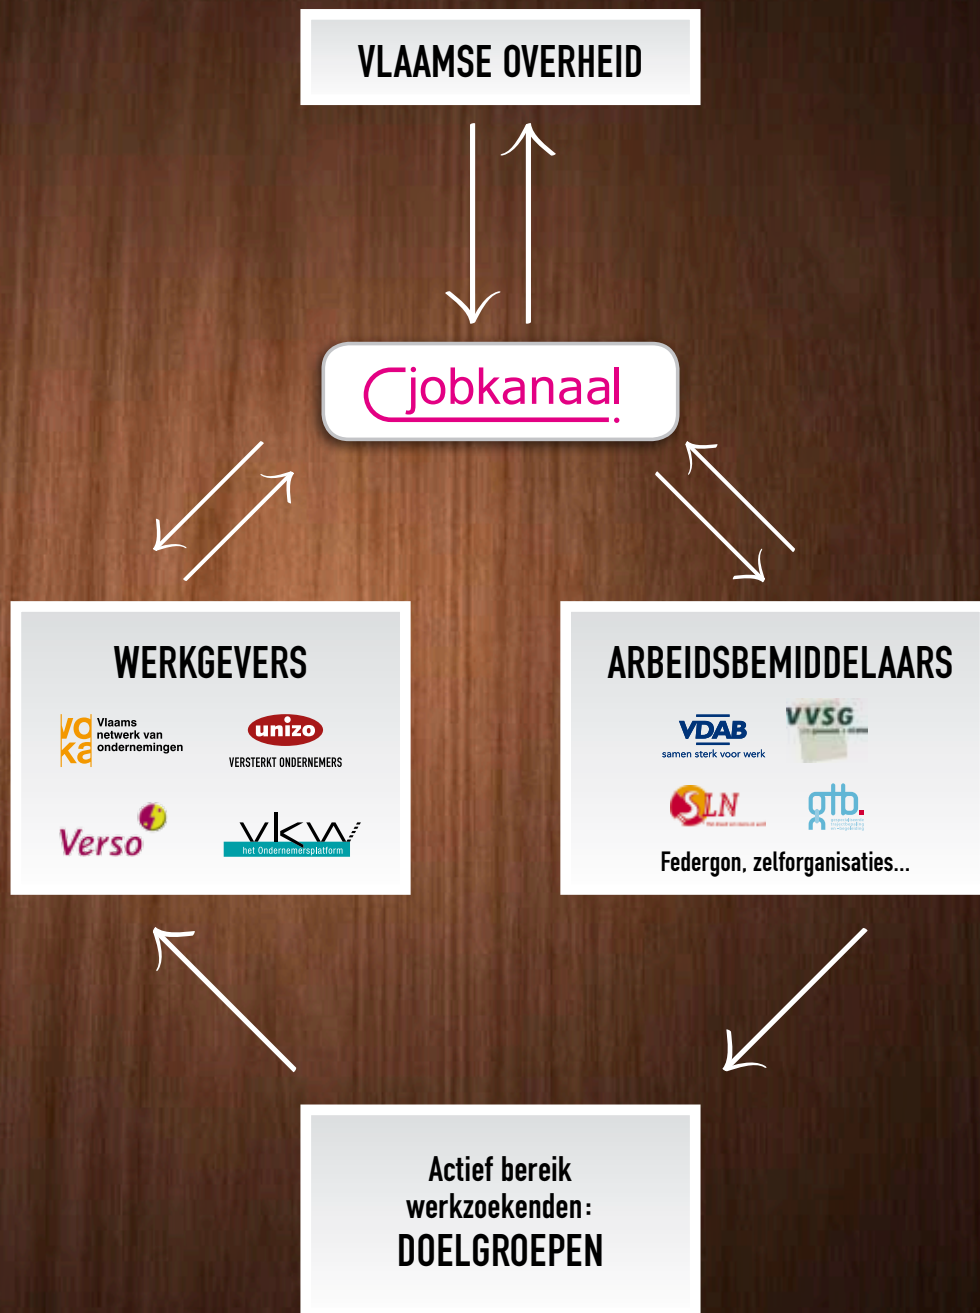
VLAAMSE OVERHEID

jobkanaal

WERKGEVERS

voka Vlaams netwerk van ondernemingen

unizo VERSTERKT ONDERNEMERS

Verso

VKW het Ondernemersplatform

ARBEIDSBEMIDDELAARS

VDAB samen sterk voor werk

VVSG

SLN

gtb

Federgon, zelforganisaties...

Actief bereik werkzoekenden:
DOELGROEPEN